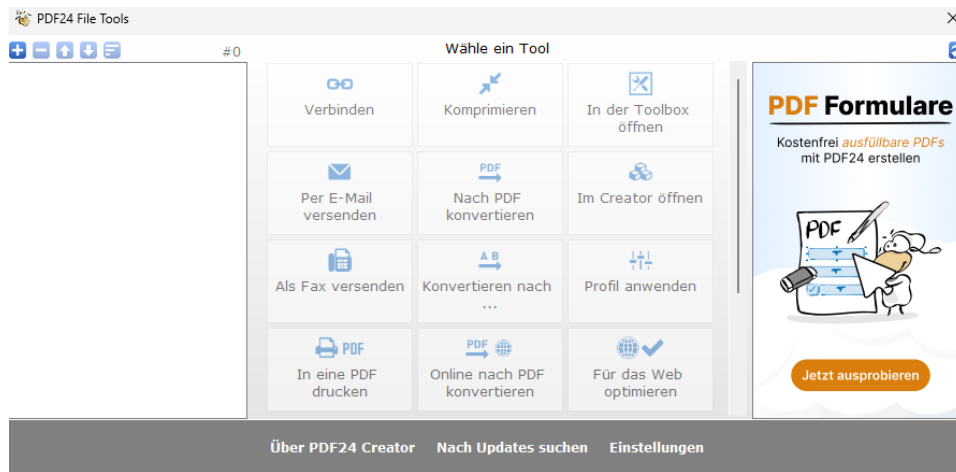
PDF24 File Tools

#0

Wähle ein Tool

Verbinden

Komprimieren

In der Toolbox öffnen

Per E-Mail versenden

PDF

Nach PDF konvertieren

Im Creator öffnen

Als Fax versenden

A B

Konvertieren nach ...

Profil anwenden

PDF

In eine PDF drucken

PDF

Online nach PDF konvertieren

Für das Web optimieren

PDF Formulare

Kostenfrei ausfüllbare PDFs mit PDF24 erstellen

PDF

Jetzt ausprobieren

Über PDF24 Creator   Nach Updates suchen   Einstellungen